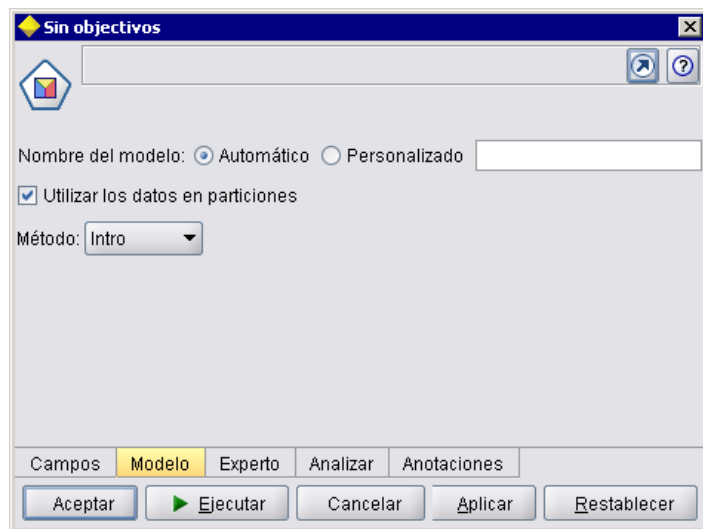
Sin objectivos

Nombre del modelo: Automático Personalizado

Utilizar los datos en particiones

Método: Intro

Campos | Modelo | Experto | Analizar | Anotaciones

Aceptar | Ejecutar | Cancelar | Aplicar | Restablecer